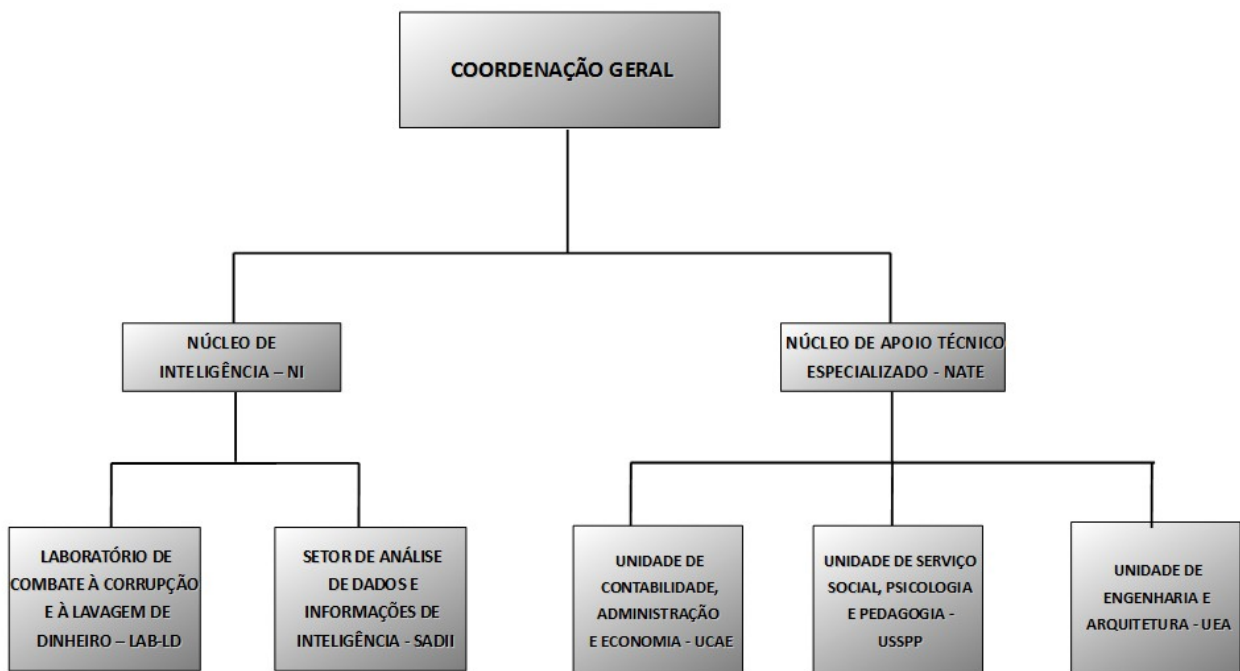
COORDENAÇÃO GERAL

NÚCLEO DE INTELIGÊNCIA – NI

NÚCLEO DE APOIO TÉCNICO ESPECIALIZADO - NATE

LABORATÓRIO DE COMBATE À CORRUPÇÃO E À LAVAGEM DE DINHEIRO – LAB-LD

SETOR DE ANÁLISE DE DADOS E INFORMAÇÕES DE INTELIGÊNCIA - SADII

UNIDADE DE CONTABILIDADE, ADMINISTRAÇÃO E ECONOMIA - UCAE

UNIDADE DE SERVIÇO SOCIAL, PSICOLOGIA E PEDAGOGIA - USSPP

UNIDADE DE ENGENHARIA E ARQUITETURA - UEA